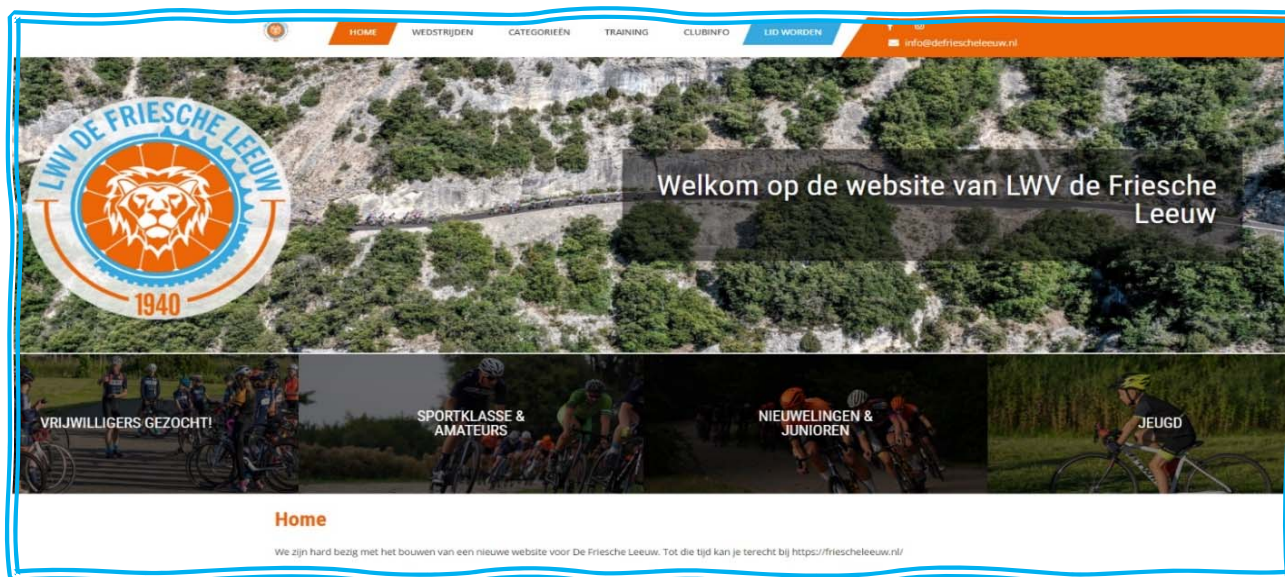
HOME
WEDSTRIJDEN
CATEGORIEËN
TRAINING
CLUBINFO
LID WORDEN

info@defriescheleeuw.nl

LWV DE FRIESCHE LEEUW
1940

Welkom op de website van LWV de Friesche Leeuw

VRIJWILLIGERS GEZOCHT!
SPORTKLASSE & AMATEURS
NIEUWELINGEN & JUNIOREN
JEUGD

Home

We zijn hard bezig met het bouwen van een nieuwe website voor De Friesche Leeuw. Tot die tijd kan je terecht bij https://friescheleeuw.nl/